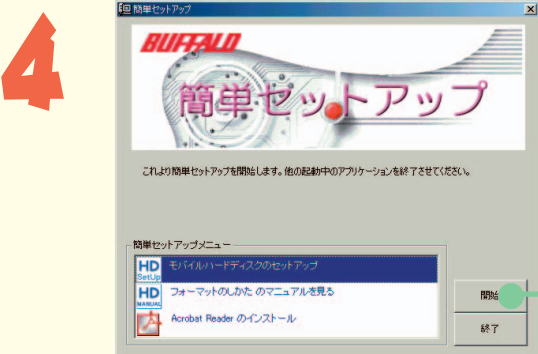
4

簡単セットアップ

BUFFALO

簡単セットアップ

これより簡単セットアップを開始します。他の起動中のアプリケーションを終了させてください。

簡単セットアップメニュー

HD SetUp モバイルハードディスクのセットアップ

HD MANUAL フォーマットのしかた のマニュアルを見る

Acrobat Reader のインストール

開始

終了